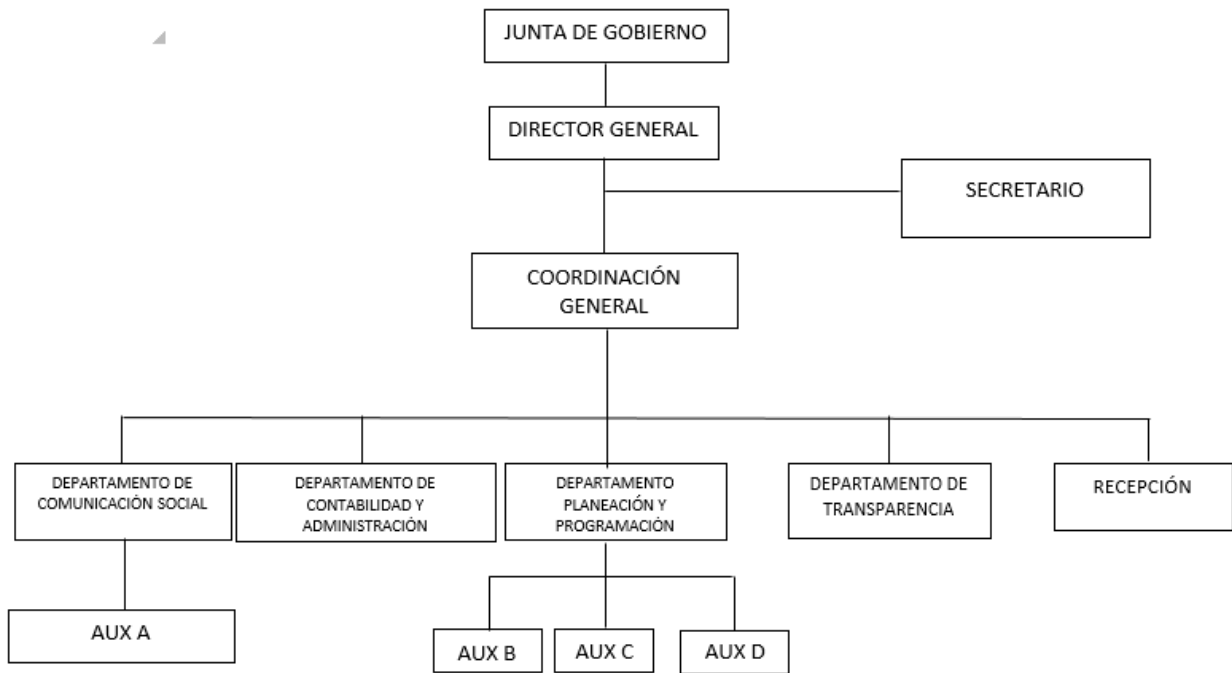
JUNTA DE GOBIERNO

DIRECTOR GENERAL

SECRETARIO

COORDINACIÓN GENERAL

DEPARTAMENTO DE COMUNICACIÓN SOCIAL

DEPARTAMENTO DE CONTABILIDAD Y ADMINISTRACIÓN

DEPARTAMENTO PLANEACIÓN Y PROGRAMACIÓN

DEPARTAMENTO DE TRANSPARENCIA

RECEPCIÓN

AUX A

AUX B

AUX C

AUX D